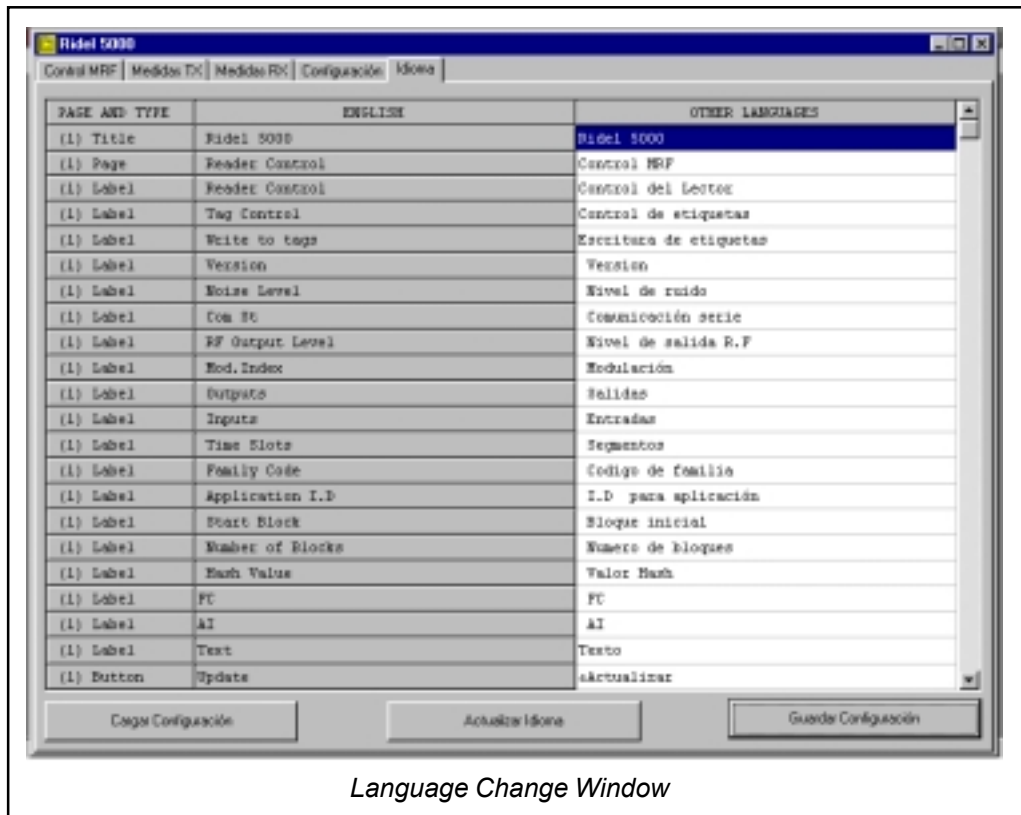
Ridel 5000

Control MRF | Medidas TX | Medidas RX | Configuración | Idioma

| PAGE AND TYPE | ENGLISH | OTHER LANGUAGES |
|---|---|---|
| (1) Title | Ridel 5000 | Ridel 5000 |
| (1) Page | Reader Control | Control MRF |
| (1) Label | Reader Control | Control del Lector |
| (1) Label | Tag Control | Control de etiquetas |
| (1) Label | Write to tags | Escritura de etiquetas |
| (1) Label | Version | Version |
| (1) Label | Noise Level | Nivel de ruido |
| (1) Label | Com St | Comunicación serie |
| (1) Label | RF Output Level | Nivel de salida R.F |
| (1) Label | Mod. Index | Modulación |
| (1) Label | Outputs | Salidas |
| (1) Label | Inputs | Entradas |
| (1) Label | Time Slots | Segmentos |
| (1) Label | Family Code | Codigo de familia |
| (1) Label | Application I.D | I.D para aplicación |
| (1) Label | Start Block | Bloque inicial |
| (1) Label | Number of Blocks | Numero de bloques |
| (1) Label | Hash Value | Valor Hash |
| (1) Label | FC | FC |
| (1) Label | AI | AI |
| (1) Label | Text | Texto |
| (1) Button | Update | &Actualizar |

Cargar Configuración | Actualizar Idioma | Guardar Configuración

Language Change Window